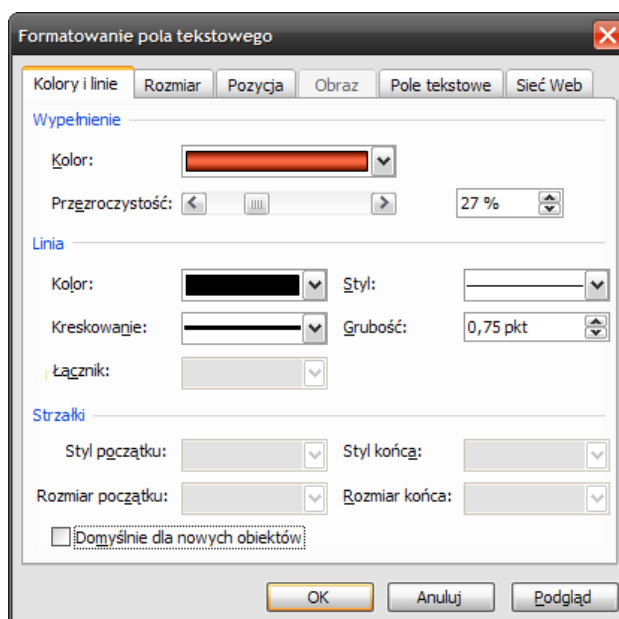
Formatowanie pola tekstowego

Kolory i linie | Rozmiar | Pozycja | Obraz | Pole tekstowe | Sieć Web

Wypełnienie

Kolor:

Przezroczystość: 27 %

Linia

Kolor:

Styl:

Kreskowanie:

Grubość: 0,75 pkt

Łącznik:

Strzałki

Styl początku:

Styl końca:

Rozmiar początku:

Rozmiar końca:

Domyślnie dla nowych obiektów

OK | Anuluj | Podgląd